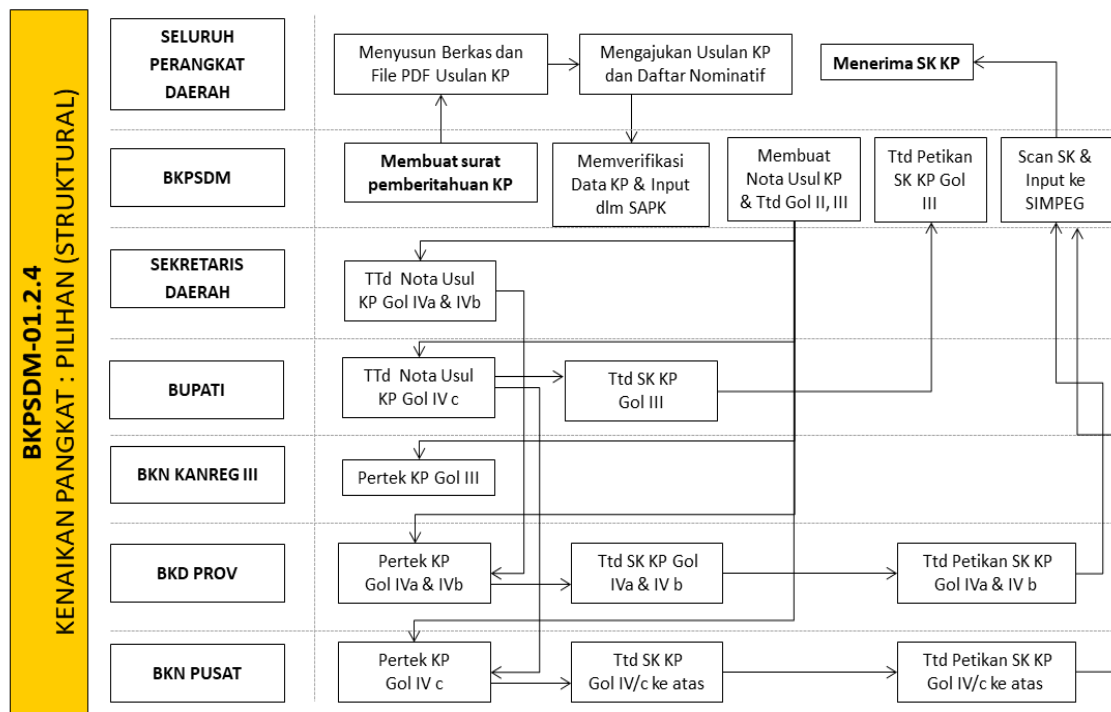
BKPSDM-01.2.4
KENAIKAN PANGKAT : PILIHAN (STRUKTURAL)

SELURUH PERANGKAT DAERAH

Menyusun Berkas dan File PDF Usulan KP

Mengajukan Usulan KP dan Daftar Nominatif

Menerima SK KP

BKPSDM

Membuat surat pemberitahuan KP

Memverifikasi Data KP & Input dlm SAPK

Membuat Nota Usul KP & Ttd Gol II, III

Ttd Petikan SK KP Gol III

Scan SK & Input ke SIMPEG

SEKRETARIS DAERAH

TTd Nota Usul KP Gol IVa & IVb

BUPATI

TTd Nota Usul KP Gol IV c

Ttd SK KP Gol III

BKN KANREG III

Pertek KP Gol III

BKD PROV

Pertek KP Gol IVa & IVb

Ttd SK KP Gol IVa & IV b

Ttd Petikan SK KP Gol IVa & IV b

BKN PUSAT

Pertek KP Gol IV c

Ttd SK KP Gol IV/c ke atas

Ttd Petikan SK KP Gol IV/c ke atas